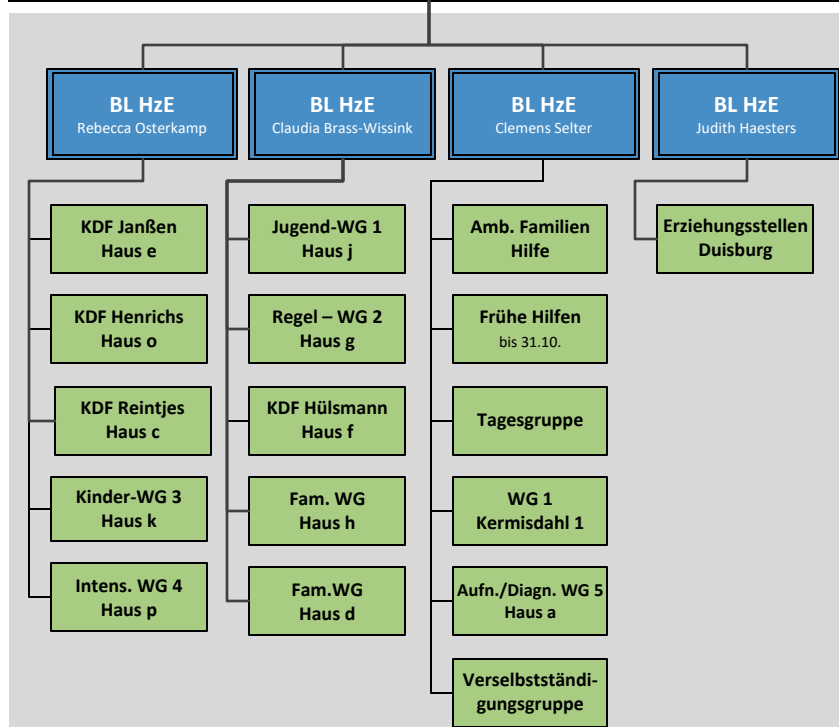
BL HzE
Rebecca Osterkamp

BL HzE
Claudia Brass-Wissink

BL HzE
Clemens Selter

BL HzE
Judith Haesters

KDF Janßen
Haus e

KDF Henrichs
Haus o

KDF Reintjes
Haus c

Kinder-WG 3
Haus k

Intens. WG 4
Haus p

Jugend-WG 1
Haus j

Regel – WG 2
Haus g

KDF Hülsmann
Haus f

Fam. WG
Haus h

Fam.WG
Haus d

Amb. Familien
Hilfe

Frühe Hilfen
bis 31.10.

Tagesgruppe

WG 1
Kermisdahl 1

Aufn./Diagn. WG 5
Haus a

Verselbstständigungsgruppe

Erziehungsstellen
Duisburg